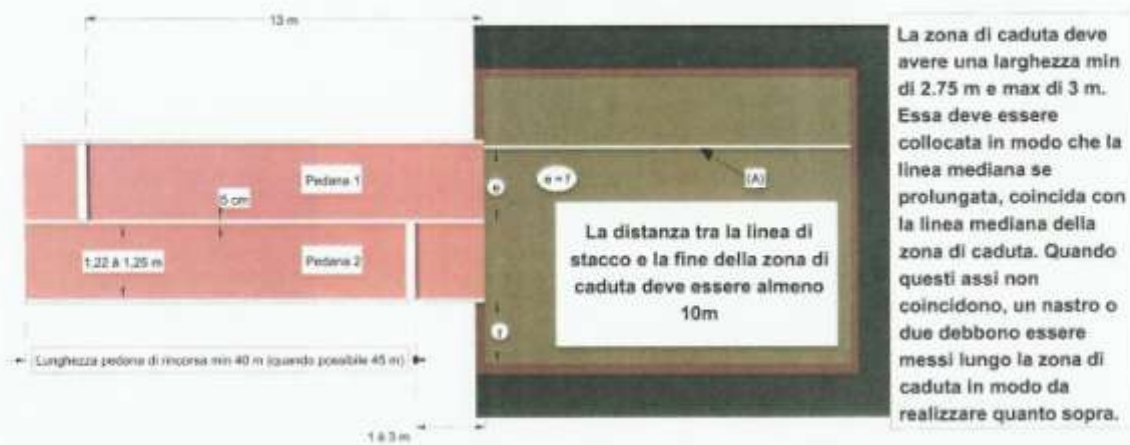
13 m

Pedana 1

5 cm

Pedana 2

1,22 à 1,25 m

e

e = f

(A)

f

La distanza tra la linea di stacco e la fine della zona di caduta deve essere almeno 10m

Lunghezza pedana di rincorsa min 40 m (quando possibile 45 m)

1 à 3 m

La zona di caduta deve avere una larghezza min di 2.75 m e max di 3 m. Essa deve essere collocata in modo che la linea mediana se prolungata, coincida con la linea mediana della zona di caduta. Quando questi assi non coincidono, un nastro o due debbono essere messi lungo la zona di caduta in modo da realizzare quanto sopra.